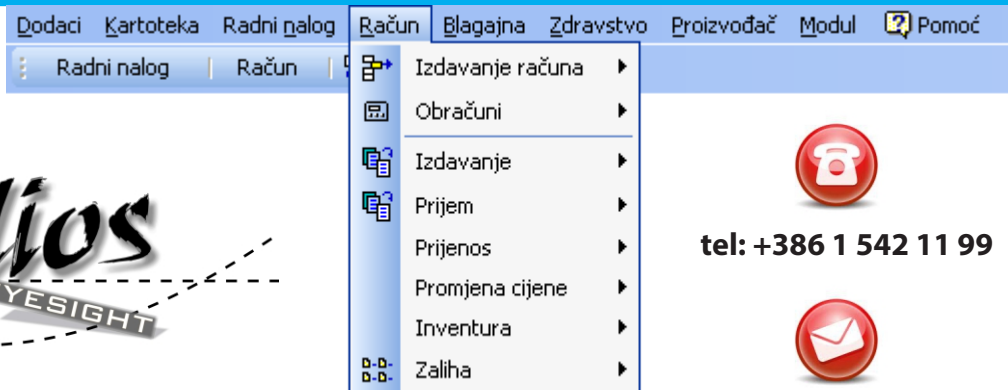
Dodaci Kartoteka Radni nalog Račun Blagajna Zdravstvo Proizvođač Modul Pomoć

Radni nalog | Račun

Izdavanje računa
Obračuni
Izdavanje
Prijem
Prijenos
Promjena cijene
Inventura
Zaliha

lios
YESIGHT

tel: +386 1 542 11 99